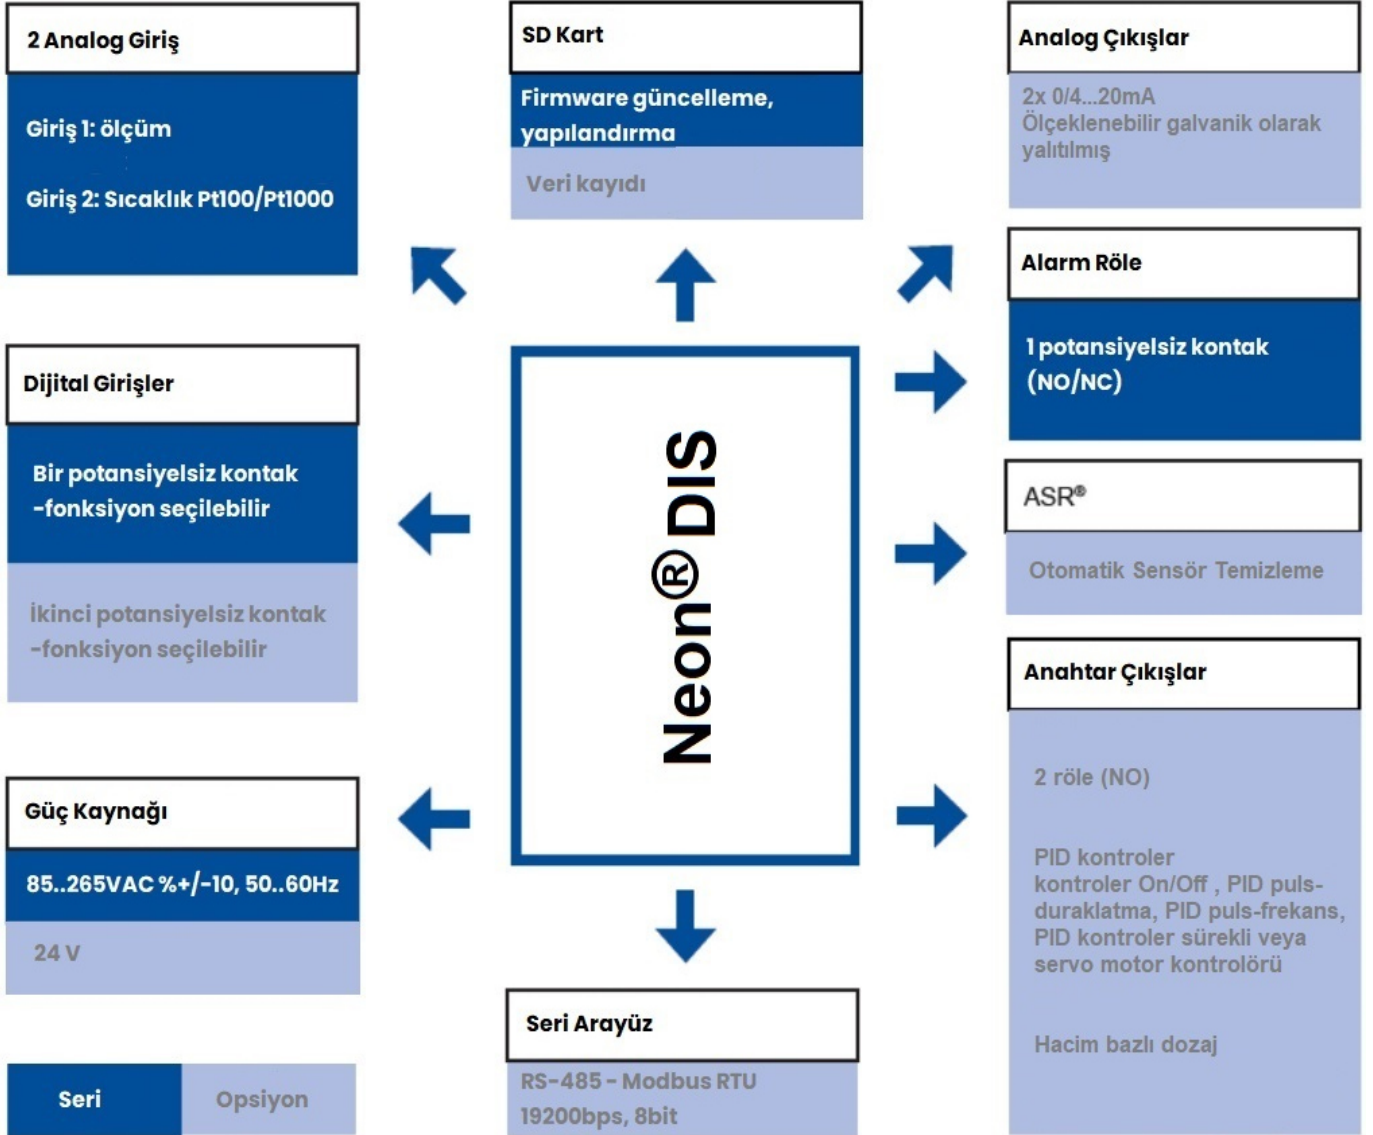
2 Analog Giriş

Giriş 1: ölçüm

Giriş 2: Sıcaklık Pt100/Pt1000

SD Kart

Firmware güncelleme, yapılandırma

Veri kayıdı

Analog Çıkışlar

2x 0/4...20mA Ölçeklenebilir galvanik olarak yalıtılmış

Alarm Röle

1 potansiyelsiz kontak (NO/NC)

Dijital Girişler

Bir potansiyelsiz kontak -fonksiyon seçilebilir

İkinci potansiyelsiz kontak -fonksiyon seçilebilir

Neon® DIS

ASR®

Otomatik Sensör Temizleme

Anahtar Çıkışlar

2 röle (NO)

PID kontroler kontroler On/Off , PID puls-duraklatma, PID puls-frekans, PID kontroler sürekli veya servo motor kontrolörü

Hacim bazlı dozaj

Güç Kaynağı

85..265VAC %+/-10, 50..60Hz

24 V

Seri Arayüz

RS-485 - Modbus RTU 19200bps, 8bit

Seri

Opsiyon